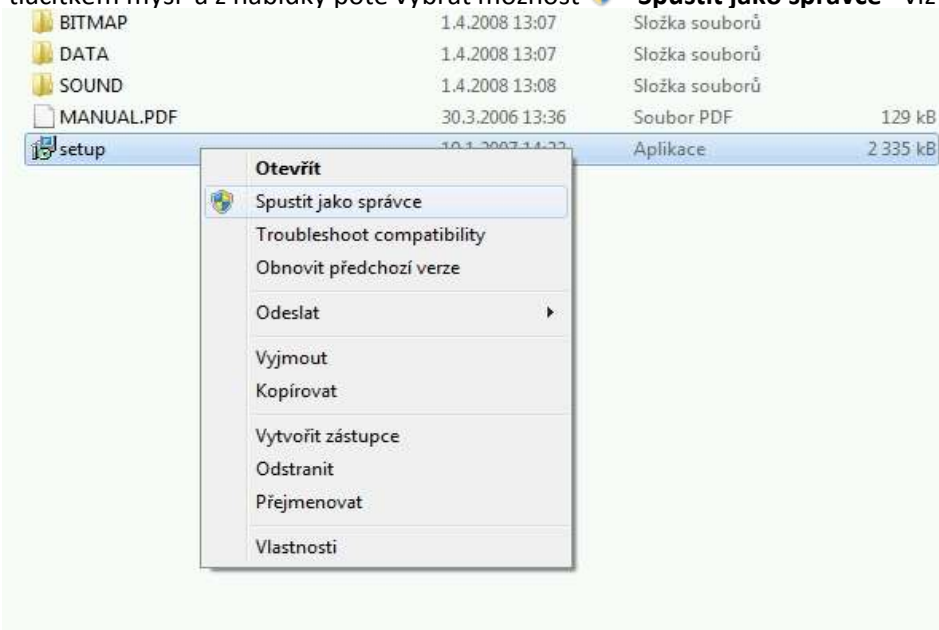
tlačítkem myši a z nabídky poté vybrat možnost "Spustit jako správce" viz

| | | | |
|---|---|---|---|
| BITMAP | 1.4.2008 13:07 | Složka souborů | |
| DATA | 1.4.2008 13:07 | Složka souborů | |
| SOUND | 1.4.2008 13:08 | Složka souborů | |
| MANUAL.PDF | 30.3.2006 13:36 | Soubor PDF | 129 kB |
| setup | 10.1.2007 14:22 | Aplikace | 2 335 kB |

Otevřít
Spustit jako správce
Troubleshoot compatibility
Obnovit předchozí verze
Odeslat
Vyjmout
Kopírovat
Vytvořit zástupce
Odstranit
Přejmenovat
Vlastnosti